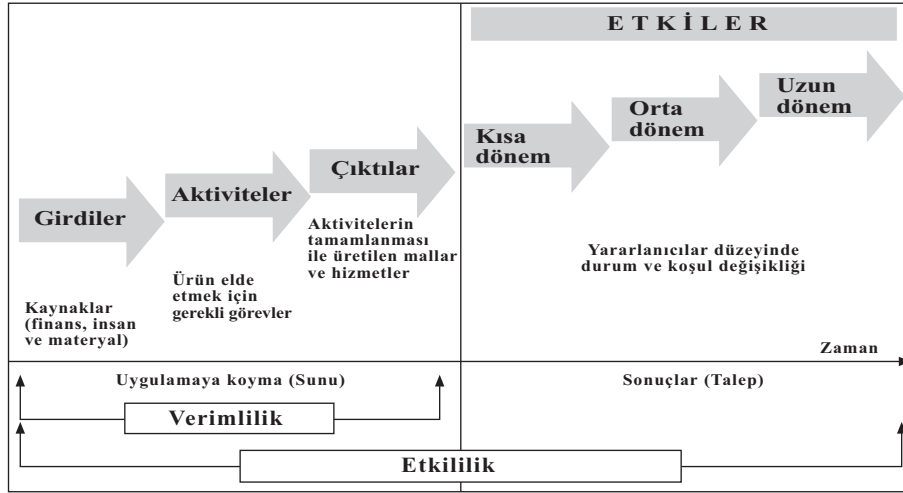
E T K İ L E R

Girdiler

Aktiviteler

Çıktılar

Kısa dönem

Orta dönem

Uzun dönem

Kaynaklar (finans, insan ve materyal)

Ürün elde etmek için gerekli görevler

Aktivitelerin tamamlanması ile üretilen mallar ve hizmetler

Yararlanıcılar düzeyinde durum ve koşul değişikliği

Zaman

Uygulamaya koyma (Sunu)

Sonuçlar (Talep)

Verimlilik

Etkililik